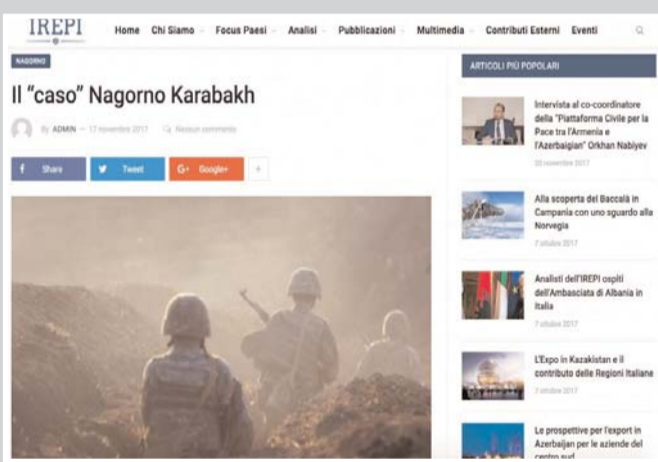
IREPI

Home Chi Siamo Focus Paesi Analisi Pubblicazioni Multimedia Contributi Esterni Eventi

NAGORNO

Il “caso” Nagorno Karabakh

By ADMIN — 17 novembre 2017 Nessun commento

Share Tweet Google+ +

ARTICOLI PIÙ POPOLARI

Intervista al co-coordinatore della “Piattaforma Civile per la Pace tra l'Armenia e l'Azerbaigian” Orkhan Nabiyev

20 novembre 2017

Alla scoperta del Baccalà in Campania con uno sguardo alla Norvegia

7 ottobre 2017

Analisti dell'IREPI ospiti dell'Ambasciata di Albania in Italia

7 ottobre 2017

L'Expo in Kazakistan e il contributo delle Regioni Italiane

7 ottobre 2017

Le prospettive per l'export in Azerbaijan per le aziende del centro sud